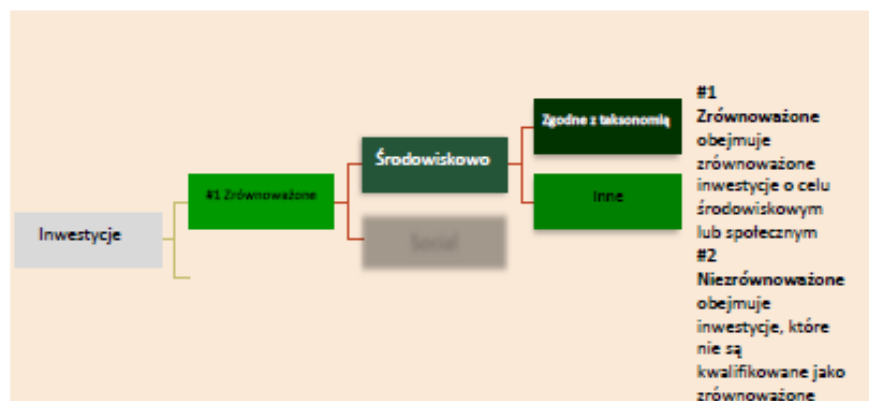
Inwestycje

#1 Zrównoważone

Środowiskowo

Social

Zgodne z taksonomią

Inne

**#1 Zrównoważone** obejmuje zrównoważone inwestycje o celu środowiskowym lub społecznym

**#2 Niezrównoważone** obejmuje inwestycje, które nie są kwalifikowane jako zrównoważone